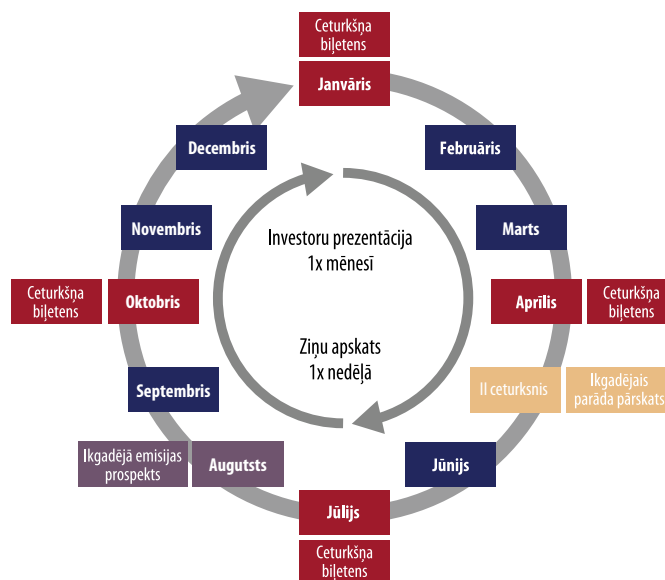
Ceturkšņa biļetens

Janvāris

Februāris

Marts

Aprīlis

Ceturkšņa biļetens

II ceturksnis

Ikgadējais parāda pārskats

Jūnijs

Jūlijs

Ceturkšņa biļetens

Augusts

Ikgadējā emisijas prospekts

Septembris

Oktobris

Ceturkšņa biļetens

Novembris

Decembris

Investoru prezentācija 1x mēnesī

Ziņu apskats 1x nedēļā